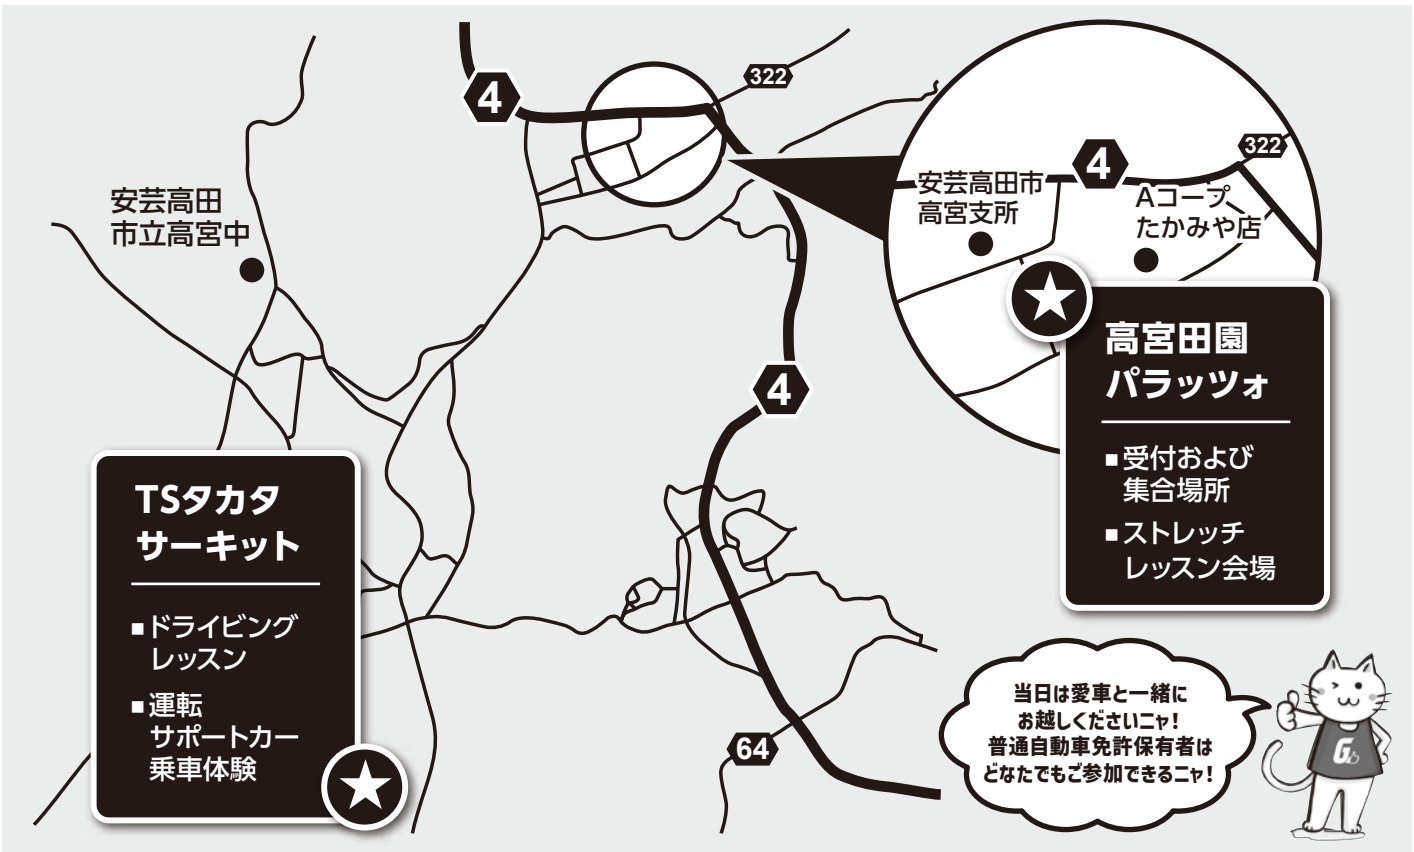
4

322

安芸高田
市立高宮中

安芸高田市
高宮支所

4

322

Aコープ
たかみや店

高宮田園
パラッツォ

■受付および
集合場所

■ストレッチ
レッスン会場

4

TSタカタ
サーキット

■ドライビング
レッスン

■運転
サポートカー
乗車体験

64

当日は愛車と一緒に
お越しくださいニャ！
普通自動車免許保有者は
どなたでもご参加できるニャ！

G